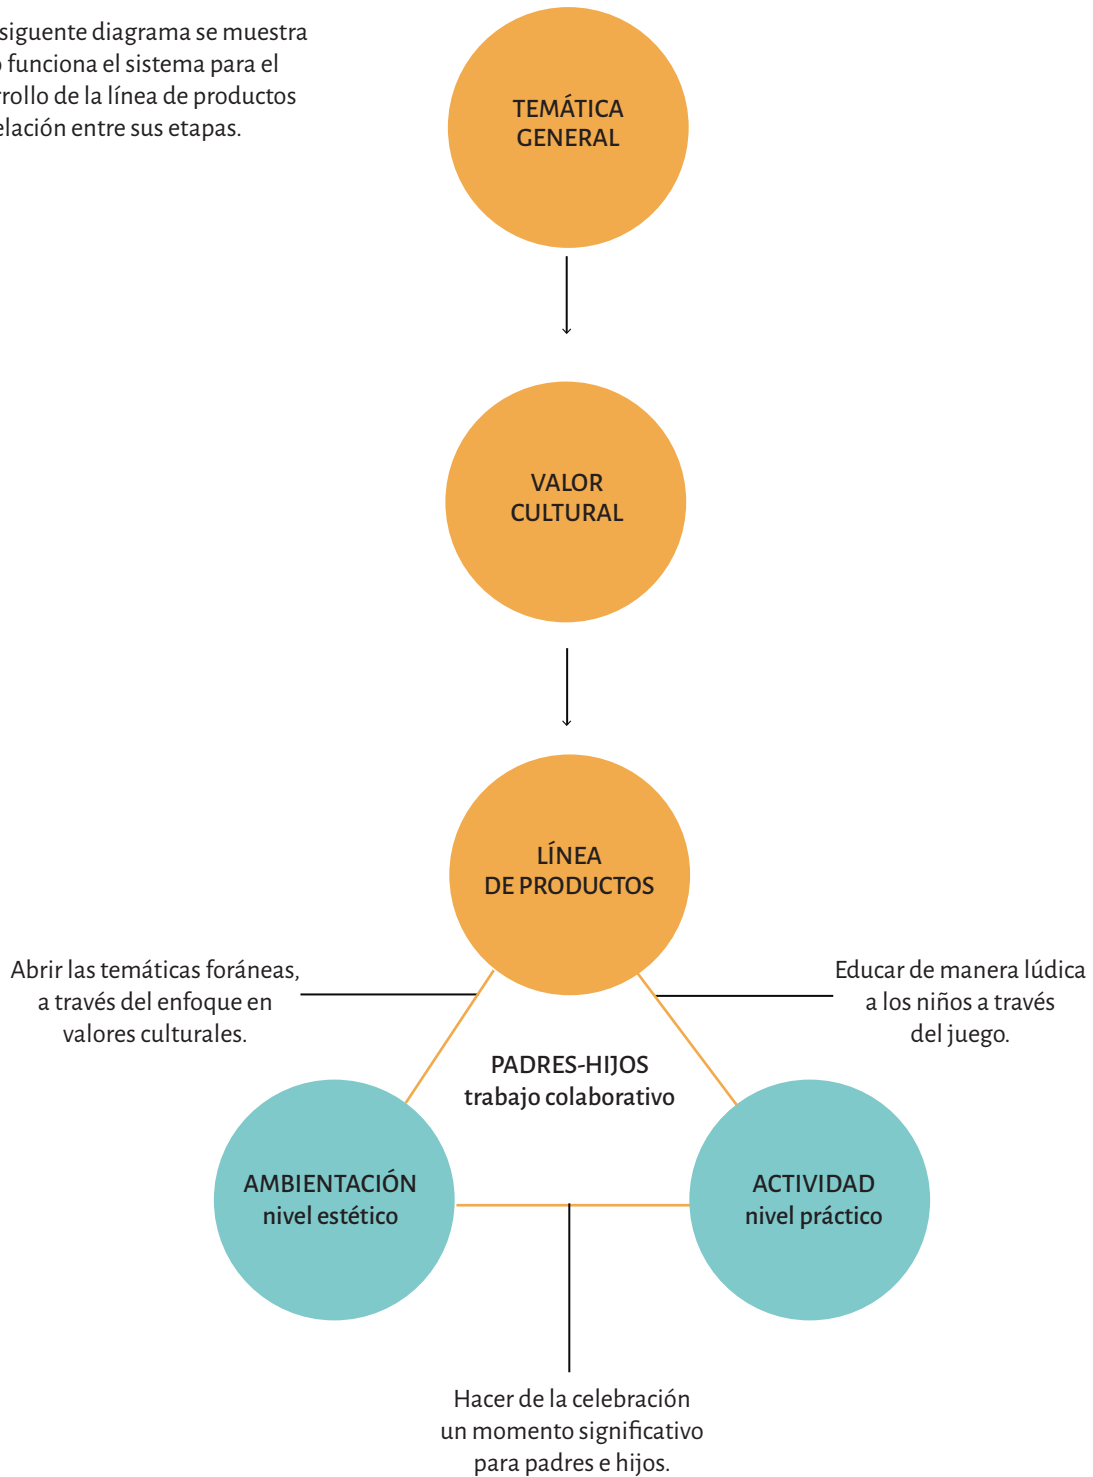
siguente diagrama se muestra
funciona el sistema para el
rrollo de la línea de productos
elación entre sus etapas.

TEMÁTICA GENERAL

VALOR CULTURAL

LÍNEA DE PRODUCTOS

Abrir las temáticas foráneas, a través del enfoque en valores culturales.

Educar de manera lúdica a los niños a través del juego.

PADRES-HIJOS
trabajo colaborativo

AMBIENTACIÓN
nivel estético

ACTIVIDAD
nivel práctico

Hacer de la celebración un momento significativo para padres e hijos.